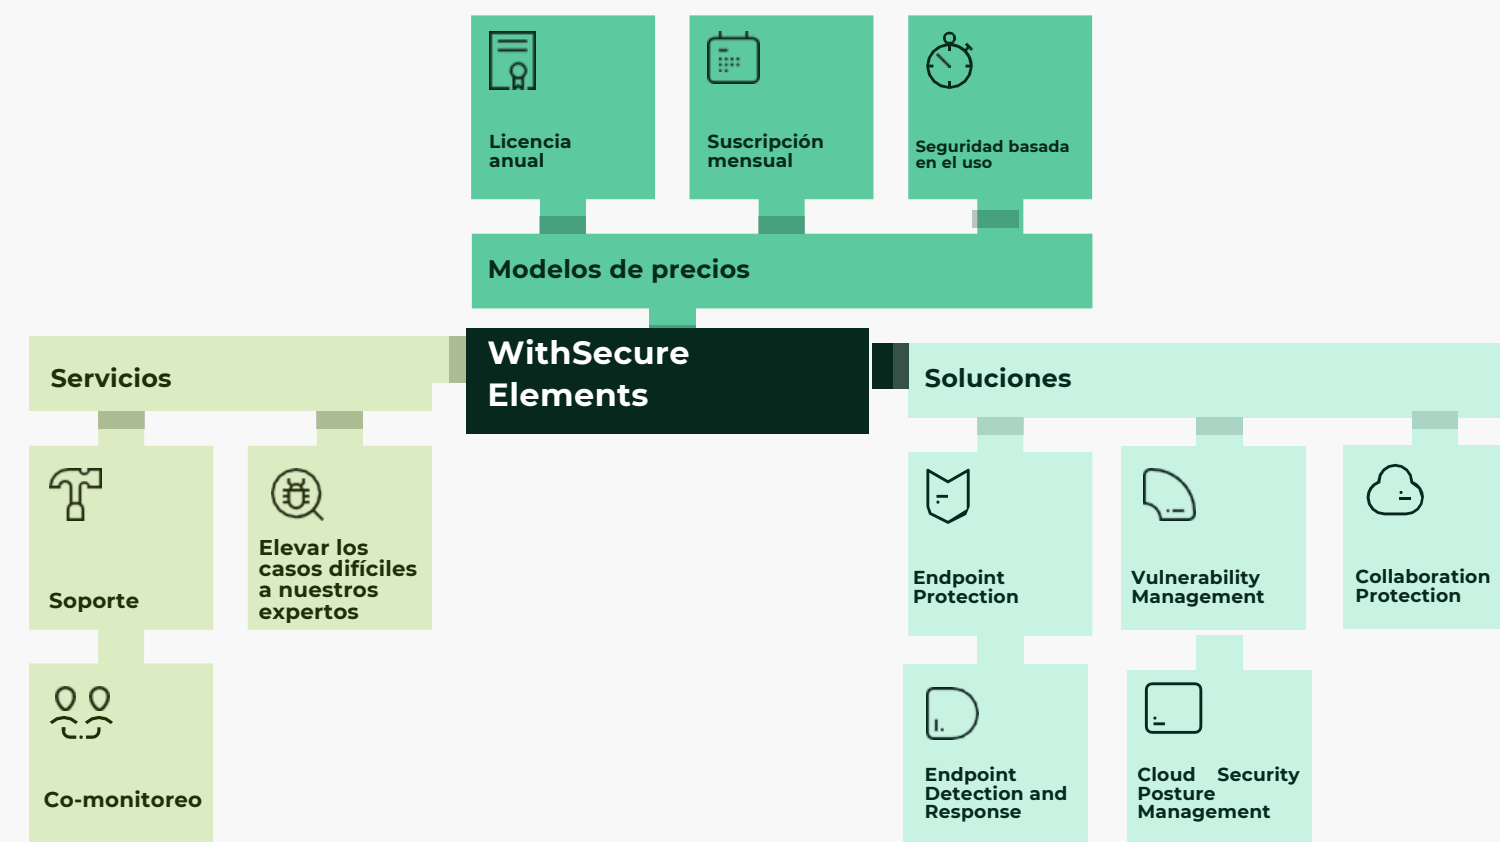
Licencia anual

Suscripción mensual

Seguridad basada en el uso

Modelos de precios

Servicios

WithSecure Elements

Soluciones

Soporte

Elevar los casos difíciles a nuestros expertos

Co-monitoreo

Endpoint Protection

Vulnerability Management

Collaboration Protection

Endpoint Detection and Response

Cloud Security Posture Management